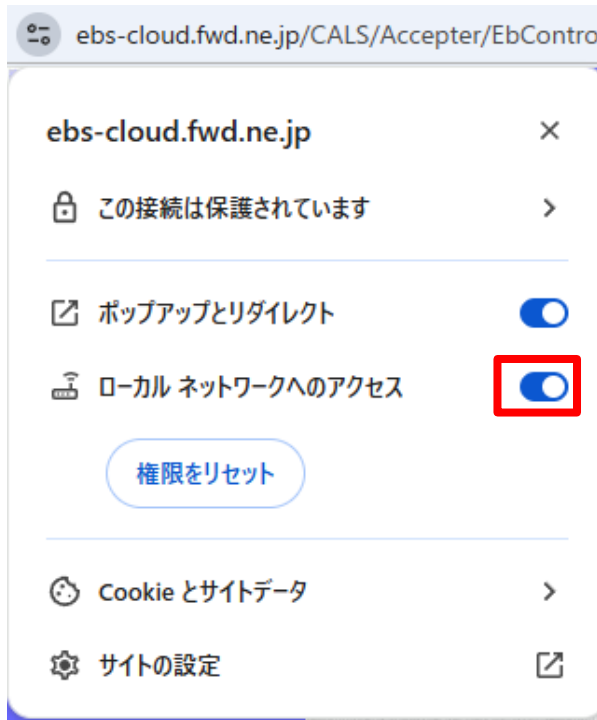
ebs-cloud.fwd.ne.jp/CALS/Accepter/EbContro

ebs-cloud.fwd.ne.jp

×

この接続は保護されています

ポップアップとリダイレクト

ローカル ネットワークへのアクセス

権限をリセット

Cookie とサイトデータ

サイトの設定